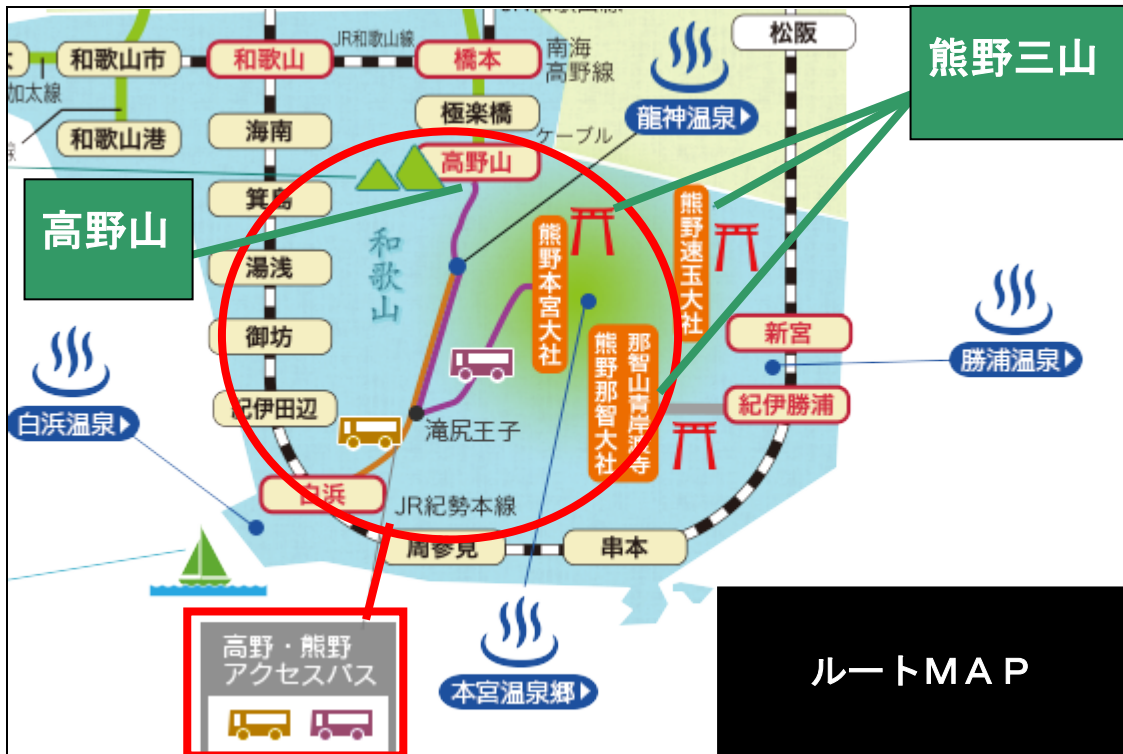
和歌山市
和歌山
JR和歌山線
橋本
南海高野線
松阪
熊野三山
加太線
和歌山港
海南
極楽橋
龍神温泉
ケーブル
高野山
箕島
高野山
和歌山
熊野本宮大社
熊野速玉大社
湯浅
御坊
新宮
勝浦温泉
那智山青岸渡寺
熊野那智大社
白浜温泉
紀伊田辺
滝尻王子
紀伊勝浦
白浜
JR紀勢本線
周参見
串本
高野・熊野アクセスバス
本宮温泉郷
ルートMAP